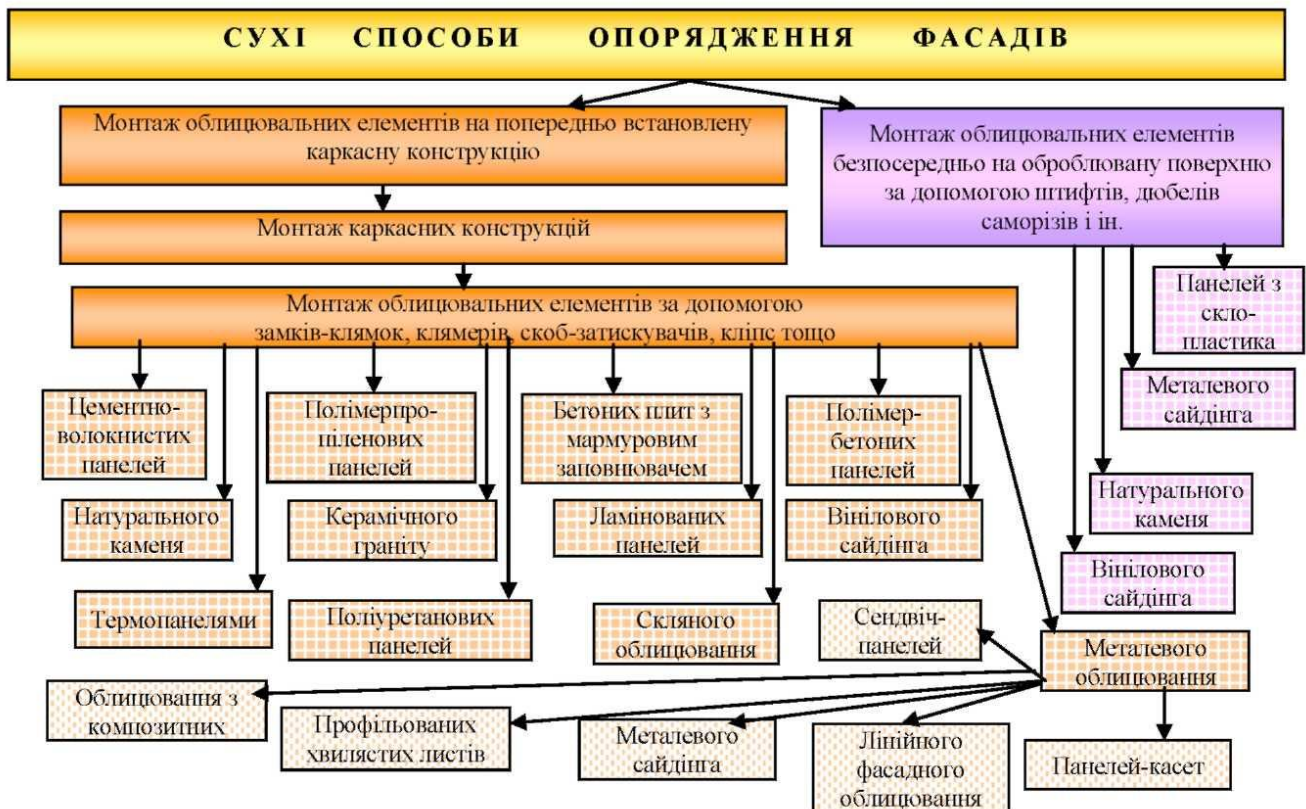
СУХІ СПОСОБИ ОПОРЯДЖЕННЯ ФАСАДІВ

Монтаж облицювальних елементів на попередньо встановлену каркасну конструкцію

Монтаж облицювальних елементів безпосередньо на оброблювану поверхню за допомогою штифтів, дюбелів саморізів і ін.

Монтаж каркасних конструкцій

Монтаж облицювальних елементів за допомогою замків-клямок, клямерів, скоб-затискувачів, кліпс тощо

Панелей з скло-пластика

Металевого сайдінга

Цементно-волокнистих панелей

Поліперпро-піленових панелей

Бетоних плит з мармуровим заповнювачем

Полімер-бетоних панелей

Натурального каменя

Керамічного граніту

Ламінованих панелей

Вінілового сайдінга

Натурального каменя

Вінілового сайдінга

Термопанелями

Поліуретанових панелей

Скляного облицювання

Сендвіч-панелей

Металевого облицювання

Облицювання з композитних

Профільованих хвилястих листів

Металевого сайдінга

Лінійного фасадного облицювання

Панелей-касет